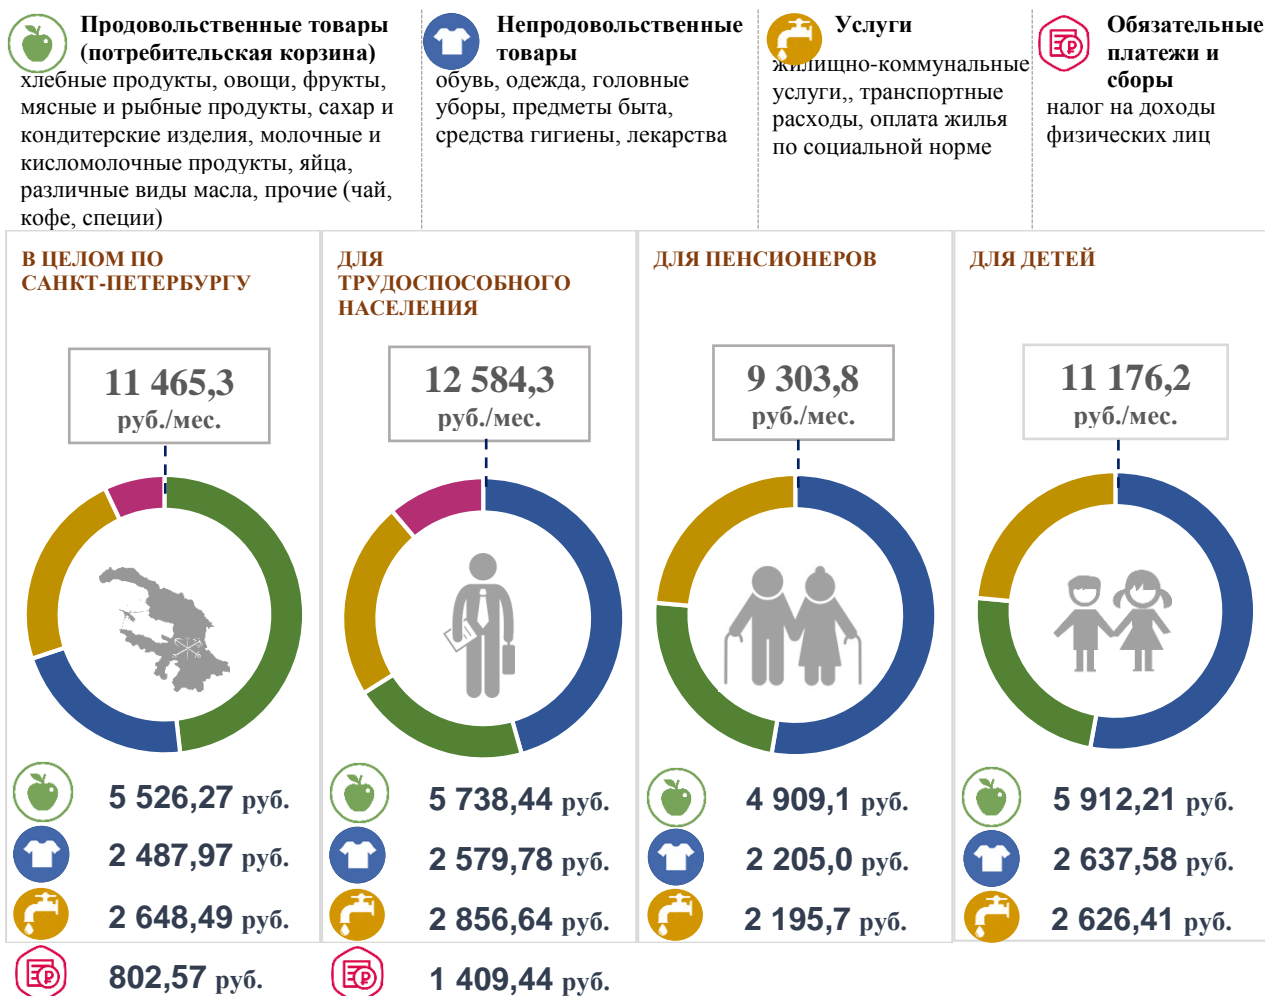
Продовольственные товары (потребительская корзина)
хлебные продукты, овощи, фрукты, мясные и рыбные продукты, сахар и кондитерские изделия, молочные и кисломолочные продукты, яйца, различные виды масла, прочие (чай, кофе, специи)

Непродовольственные товары
обувь, одежда, головные уборы, предметы быта, средства гигиены, лекарства

Услуги
жилищно-коммунальные услуги,, транспортные расходы, оплата жилья по социальной норме

Обязательные платежи и сборы
налог на доходы физических лиц

В ЦЕЛОМ ПО САНКТ-ПЕТЕРБУРГУ

11 465,3 руб./мес.

5 526,27 руб.
2 487,97 руб.
2 648,49 руб.
802,57 руб.

ДЛЯ ТРУДОСПОСОБНОГО НАСЕЛЕНИЯ

12 584,3 руб./мес.

5 738,44 руб.
2 579,78 руб.
2 856,64 руб.
1 409,44 руб.

ДЛЯ ПЕНСИОНЕРОВ

9 303,8 руб./мес.

4 909,1 руб.
2 205,0 руб.
2 195,7 руб.

ДЛЯ ДЕТЕЙ

11 176,2 руб./мес.

5 912,21 руб.
2 637,58 руб.
2 626,41 руб.